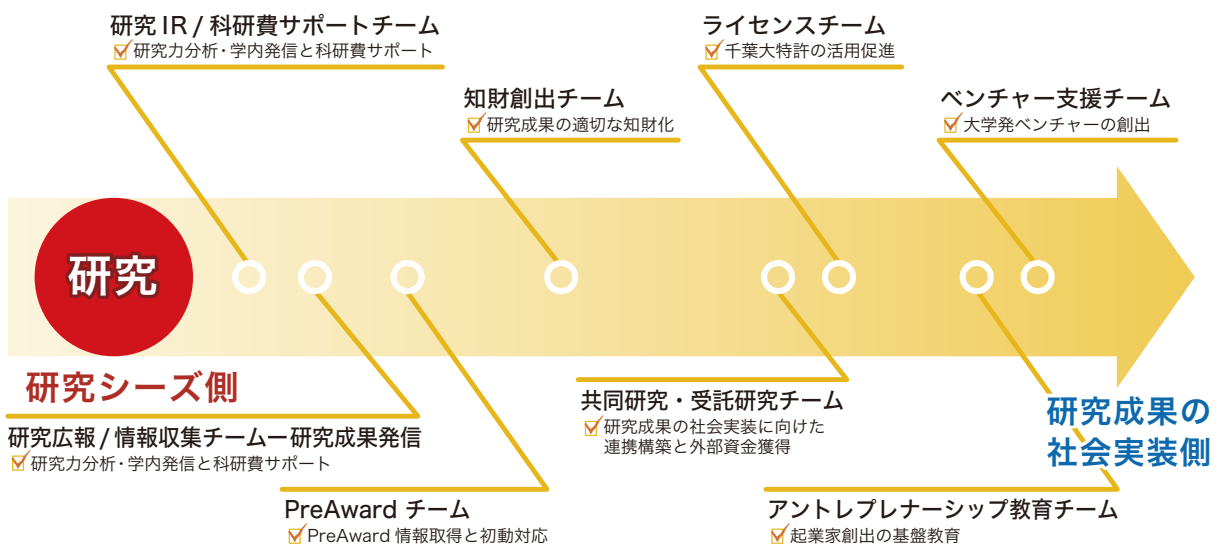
研究 IR / 科研費サポートチーム
研究力分析・学内発信と科研費サポート

知財創出チーム
研究成果の適切な知財化

ライセンスチーム
千葉大特許の活用促進

ベンチャー支援チーム
大学発ベンチャーの創出

研究

研究シーズ側

研究広報 / 情報収集チームー研究成果発信
研究力分析・学内発信と科研費サポート

PreAward チーム
PreAward 情報取得と初動対応

共同研究・受託研究チーム
研究成果の社会実装に向けた連携構築と外部資金獲得

研究成果の社会実装側

アントレプレナーシップ教育チーム
起業家創出の基盤教育